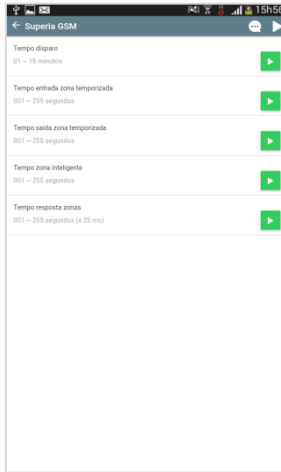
15h50

Superia GSM

Tempo disparo
01 ~ 15 minutos

Tempo entrada zona temporizada
001 ~ 255 segundos

Tempo saída zona temporizada
001 ~ 255 segundos

Tempo zona inteligente
001 ~ 255 segundos

Tempo resposta zonas
001 ~ 255 segundos (x 25 ms)